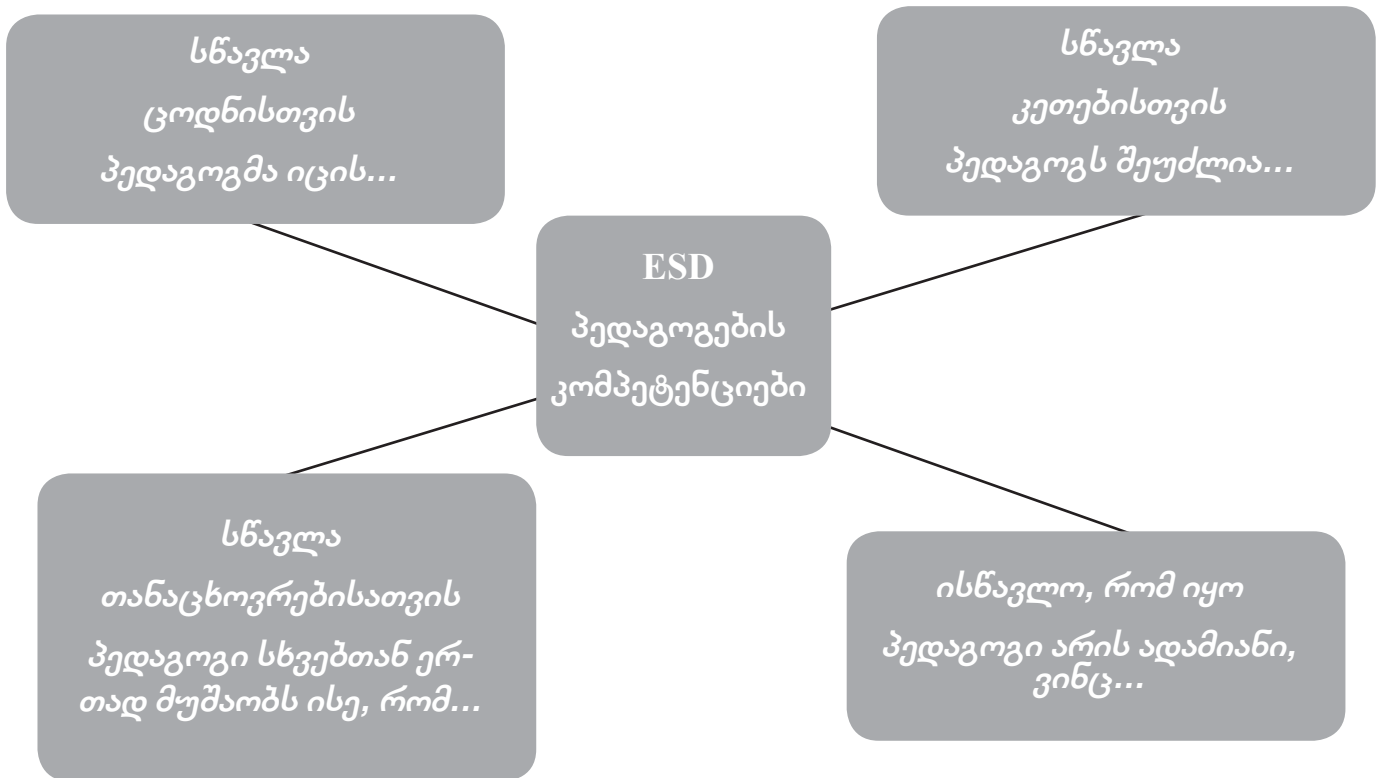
სწავლა
ცოდნისთვის
პედაგოგმა იცის...

სწავლა
კეთებისთვის
პედაგოგს შეუძლია...

ESD
პედაგოგების
კომპეტენციები

სწავლა
თანაცხოვრებისათვის
პედაგოგი სხვებთან ერთად მუშაობს ისე, რომ...

ისწავლო, რომ იყო
პედაგოგი არის ადამიანი, ვინც...